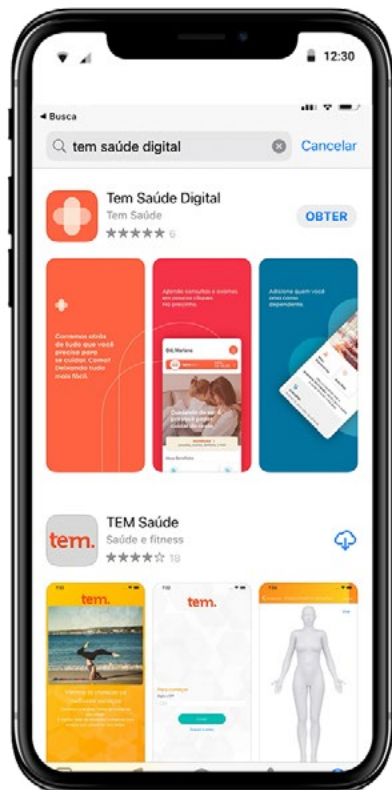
12:30

◂ Busca

tem saúde digital

Cancelar

Tem Saúde Digital

Tem Saúde

★★★★★ 6

OBTER

Conectes sinto de tudo que você precisa para se cuidar. Como? Deixando tudo mais fácil.

Agende consultas e exames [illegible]

Olá, Mariana

Cuidado de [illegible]

Adicione quem você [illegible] dependente

tem.

TEM Saúde

Saúde e fitness

★★★★☆ 18

tem.

tem.

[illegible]